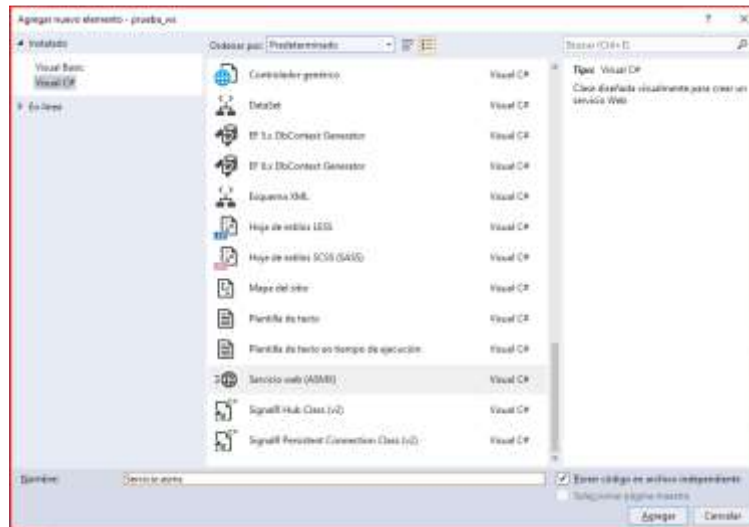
Agregar nuevo elemento - prueba_ws

? ×

▲ Instalado

Visual Basic

Visual C#

▷ En línea

Ordenar por: Predeterminado

Buscar (Ctrl+E)

Controlador genérico Visual C#

DataSet Visual C#

EF 5.x DbContext Generator Visual C#

EF 6.x DbContext Generator Visual C#

Esquema XML Visual C#

Hoja de estilos LESS Visual C#

Hoja de estilos SCSS (SASS) Visual C#

Mapa del sitio Visual C#

Plantilla de texto Visual C#

Plantilla de texto en tiempo de ejecución Visual C#

Servicio web (ASMX) Visual C#

SignalR Hub Class (v2) Visual C#

SignalR Persistent Connection Class (v2) Visual C#

Tipo: Visual C#

Clase diseñada visualmente para crear un servicio Web

Nombre: ServicioJuntos

Poner código en archivo independiente

Seleccionar página maestra

Agregar Cancelar